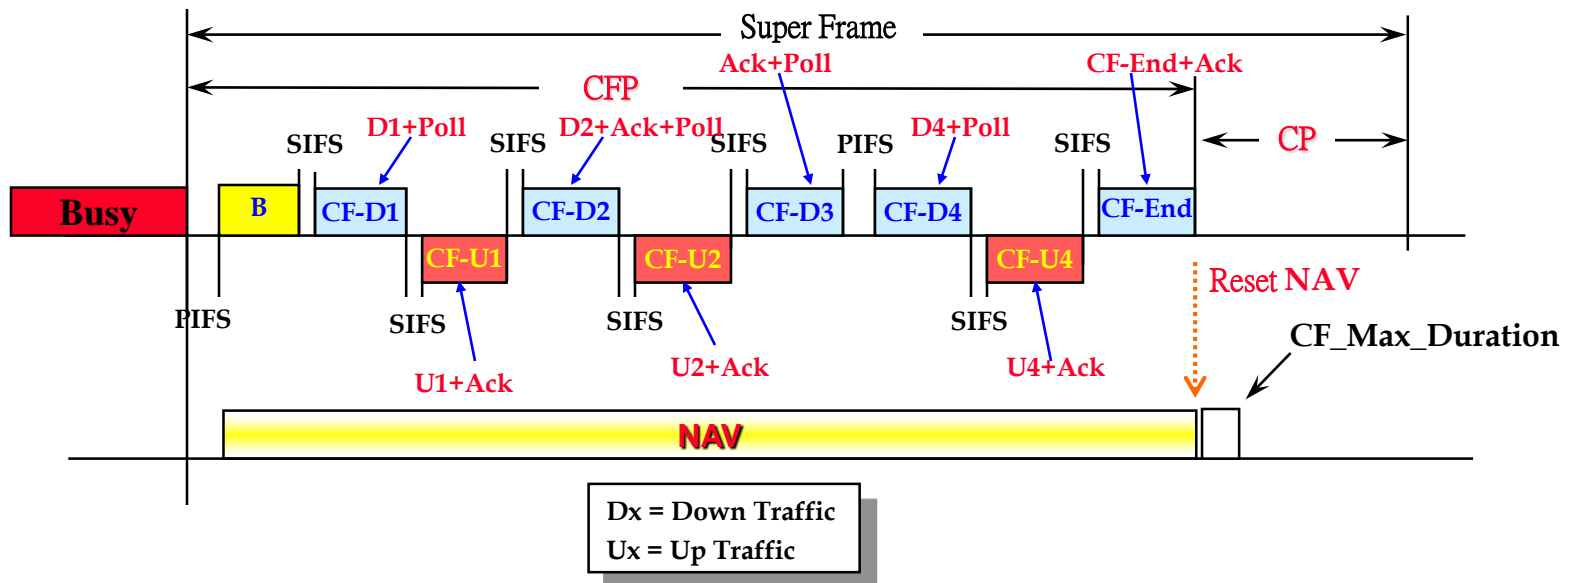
Super Frame

CFP

Ack+Poll

CF-End+Ack

CP

D1+Poll

D2+Ack+Poll

D4+Poll

SIFS

SIFS

SIFS

PIFS

SIFS

Busy

B

CF-D1

CF-D2

CF-D3

CF-D4

CF-End

CF-U1

CF-U2

CF-U4

Reset NAV

PIFS

SIFS

SIFS

SIFS

CF_Max_Duration

U1+Ack

U2+Ack

U4+Ack

NAV

Dx = Down Traffic
Ux = Up Traffic